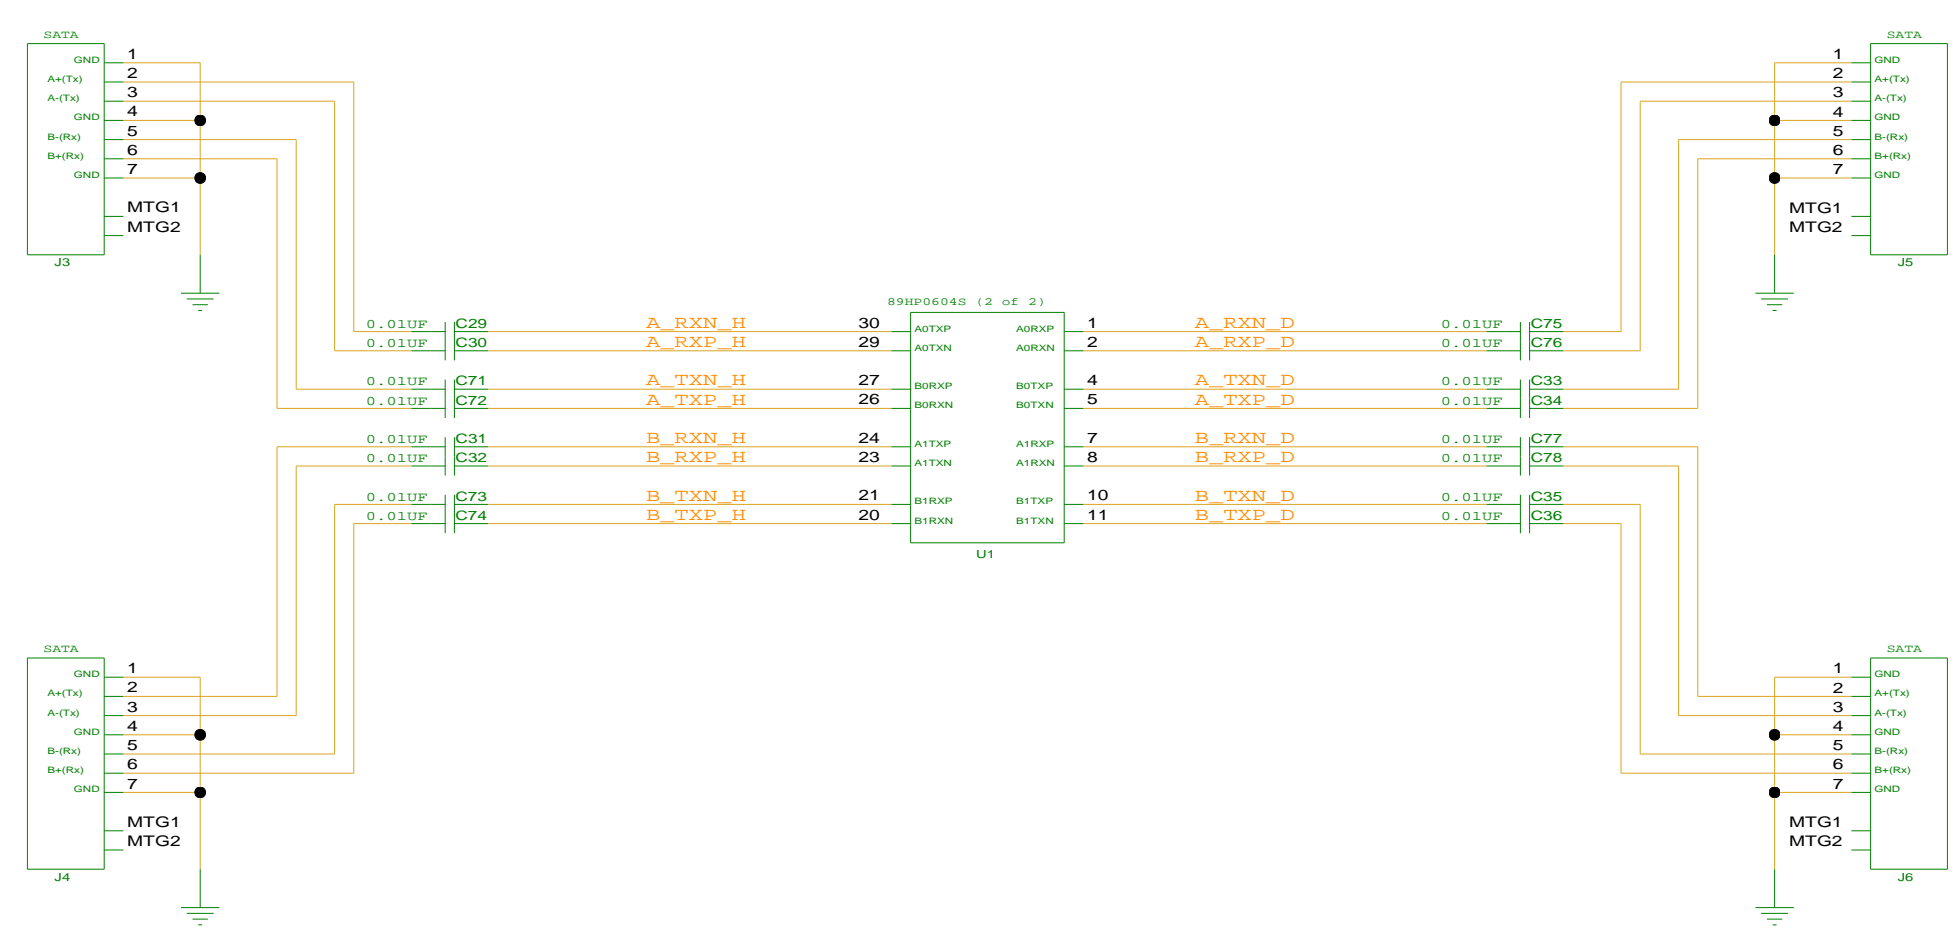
SATA
GND 1
A+(Tx) 2
A-(Tx) 3
GND 4
B-(Rx) 5
B+(Rx) 6
GND 7
MTG1
MTG2
J3

SATA
1 GND
2 A+(Tx)
3 A-(Tx)
4 GND
5 B-(Rx)
6 B+(Rx)
7 GND
MTG1
MTG2
J5

89HP0604S (2 of 2)

0.01UF C29 A_RXN_H 30 A0TXP A0RXP 1 A_RXN_D 0.01UF C75
0.01UF C30 A_RXP_H 29 A0TXN A0RXN 2 A_RXP_D 0.01UF C76
0.01UF C71 A_TXN_H 27 B0RXP B0TXP 4 A_TXN_D 0.01UF C33
0.01UF C72 A_TXP_H 26 B0RXN B0TXN 5 A_TXP_D 0.01UF C34
0.01UF C31 B_RXN_H 24 A1TXP A1RXP 7 B_RXN_D 0.01UF C77
0.01UF C32 B_RXP_H 23 A1TXN A1RXN 8 B_RXP_D 0.01UF C78
0.01UF C73 B_TXN_H 21 B1RXP B1TXP 10 B_TXN_D 0.01UF C35
0.01UF C74 B_TXP_H 20 B1RXN B1TXN 11 B_TXP_D 0.01UF C36
U1

SATA
GND 1
A+(Tx) 2
A-(Tx) 3
GND 4
B-(Rx) 5
B+(Rx) 6
GND 7
MTG1
MTG2
J4

SATA
1 GND
2 A+(Tx)
3 A-(Tx)
4 GND
5 B-(Rx)
6 B+(Rx)
7 GND
MTG1
MTG2
J6